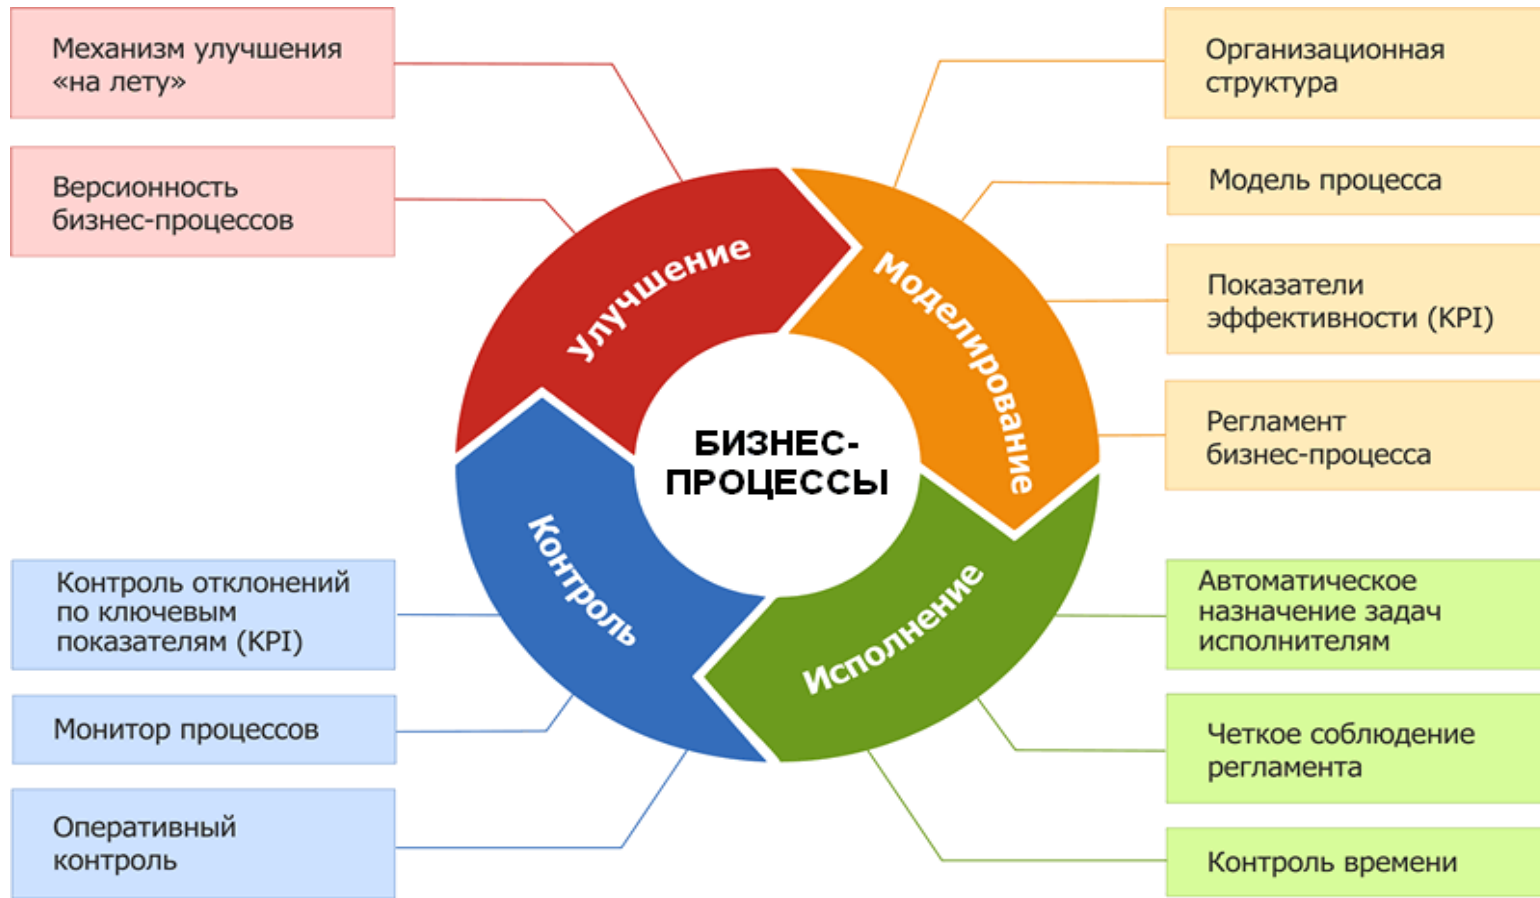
Механизм улучшения «на лету»

Версионность бизнес-процессов

Организационная структура

Модель процесса

Показатели эффективности (KPI)

Регламент бизнес-процесса

Улучшение

Моделирование

БИЗНЕС-ПРОЦЕССЫ

Контроль

Исполнение

Контроль отклонений по ключевым показателям (KPI)

Монитор процессов

Оперативный контроль

Автоматическое назначение задач исполнителям

Четкое соблюдение регламента

Контроль времени